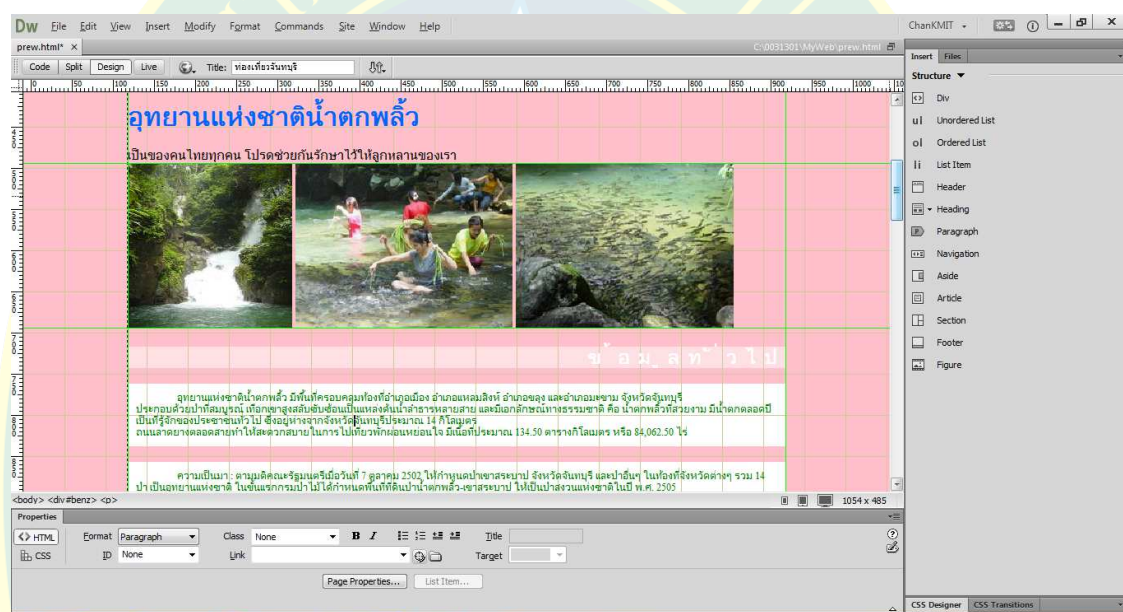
Dw File Edit View Insert Modify Format Commands Site Window Help

ChanKMIT

prew.html* ×

C:\0031301\MyWeb\prew.html

Code Split Design Live Title: ท่องเที่ยวจันทบุรี

Insert Files

Structure ▼

Div

ul Unordered List

ol Ordered List

li List Item

Header

Heading

Paragraph

Navigation

Aside

Article

Section

Footer

Figure

อุทยานแห่งชาติน้ำตกพลิ้ว

เป็นของคนไทยทุกคน โปรดช่วยกันรักษาไว้ให้ลูกหลานของเรา

ข้อมูลทั่วไป

อุทยานแห่งชาติน้ำตกพลิ้ว มีพื้นที่ครอบคลุมท้องที่อำเภอเมือง อำเภอแหลมสิงห์ อำเภอขลุง และอำเภอมะขาม จังหวัดจันทบุรี ประกอบด้วยป่าที่สมบูรณ์ เทือกเขาสูงสลับซับซ้อนเป็นแหล่งต้นน้ำลำธารหลายสาย และมีเอกลักษณ์ทางธรรมชาติ คือ น้ำตกพลิ้วที่สวยงาม มีน้ำตกตลอดปี เป็นที่รู้จักของประชาชนทั่วไป ซึ่งอยู่ห่างจากจังหวัดจันทบุรีประมาณ 14 กิโลเมตร ถนนลาดยางตลอดสายทำให้สะดวกสบายในการไปเที่ยวพักผ่อนหย่อนใจ มีเนื้อที่ประมาณ 134.50 ตารางกิโลเมตร หรือ 84,062.50 ไร่

ความเป็นมา : ตามมติคณะรัฐมนตรีเมื่อวันที่ 7 ตุลาคม 2502 ให้กำหนดป่าเขาสระบาป จังหวัดจันทบุรี และป่าอื่นๆ ในท้องที่จังหวัดต่างๆ รวม 14 ป่า เป็นอุทยานแห่งชาติ ในชั้นแรกกรมป่าไม้ได้กำหนดพื้นที่ดินป่าน้ำตกพลิ้ว-เขาสระบาป ให้เป็นป่าสงวนแห่งชาติในปี พ.ศ. 2505

<body> <div#benz> <p>

1054 x 485

Properties

<> HTML Format Paragraph Class None B I Title

CSS ID None Link Target

Page Properties... List Item...

CSS Designer CSS Transitions